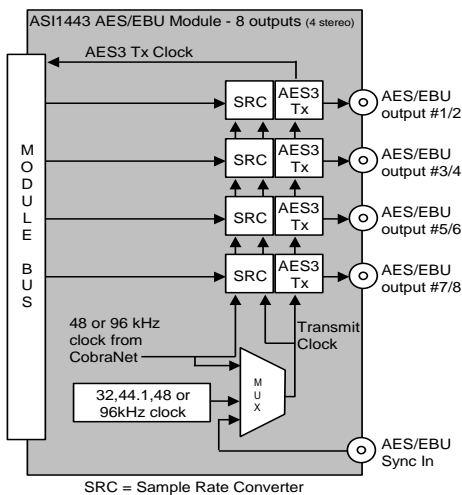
ASI1443 AES/EBU Module - 8 outputs (4 stereo)

AES3 Tx Clock

MODULE BUS

SRC

AES3 Tx

AES/EBU output #1/2

SRC

AES3 Tx

AES/EBU output #3/4

SRC

AES3 Tx

AES/EBU output #5/6

SRC

AES3 Tx

AES/EBU output #7/8

48 or 96 kHz clock from CobraNet

Transmit Clock

32,44.1,48 or 96kHz clock

MUX

AES/EBU Sync In

SRC = Sample Rate Converter